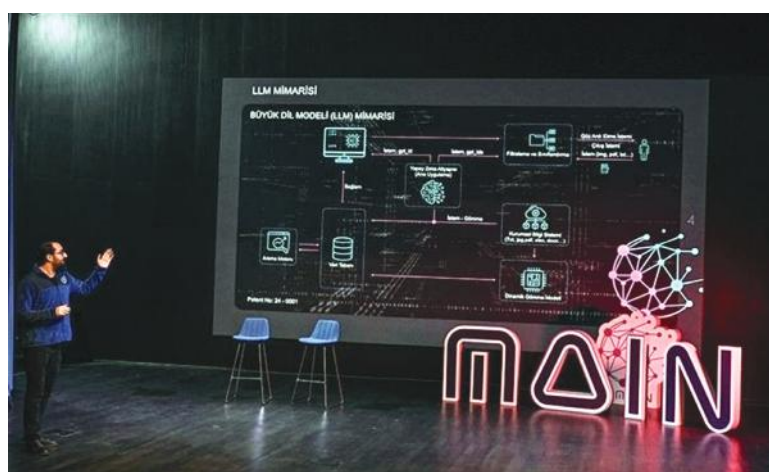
LLM MİMARİSİ

BÜYÜK DİL MODELİ (LLM) MİMARİSİ

İstem_get_id

İstem_get_ids

Filtreleme ve Sınıflandırma

Göz Anlı Etme İstemi

Çıkış İstemi

İstem (img, pdf, txt...)

Bağlam

Yapay Zeka Altyapısı (Ana Uygulama)

İstem - Gönder

Kurumsal Bilgi Sistemi (Txt, jpg, pdf, video, doc...)

Arama Motoru

Veri Tabanı

Dinamik Öğrenme Modeli

Patent No: 24 - 0001

4

MAIN